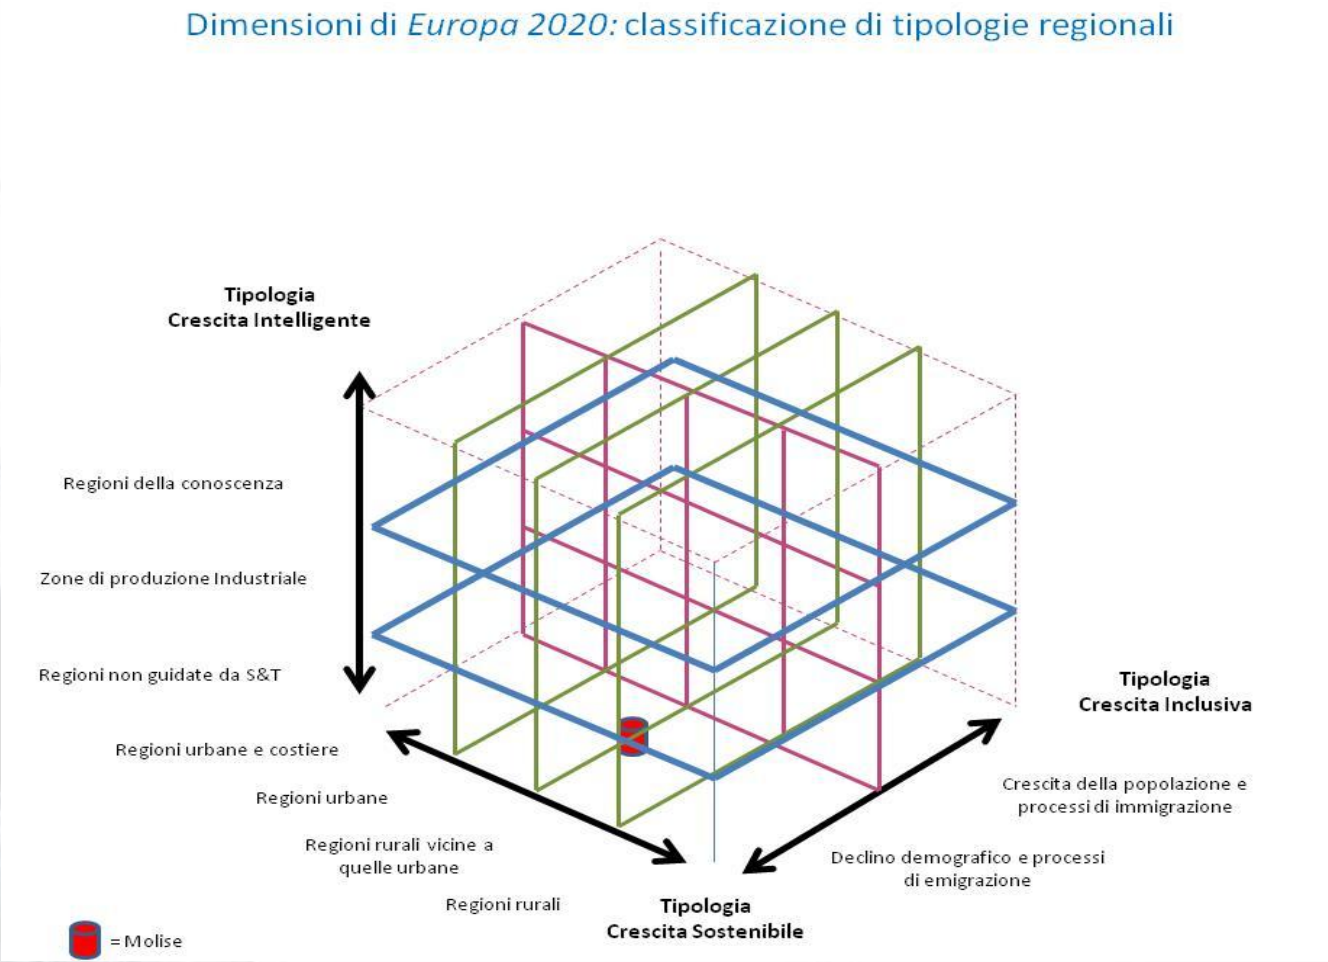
Dimensioni di *Europa 2020:* classificazione di tipologie regionali

Tipologia
Crescita Intelligente

Regioni della conoscenza

Zone di produzione Industriale

Regioni non guidate da S&T

Regioni urbane e costiere

Regioni urbane

Regioni rurali vicine a quelle urbane

Regioni rurali

Tipologia
Crescita Sostenibile

Tipologia
Crescita Inclusiva

Crescita della popolazione e processi di immigrazione

Declino demografico e processi di emigrazione

= Molise